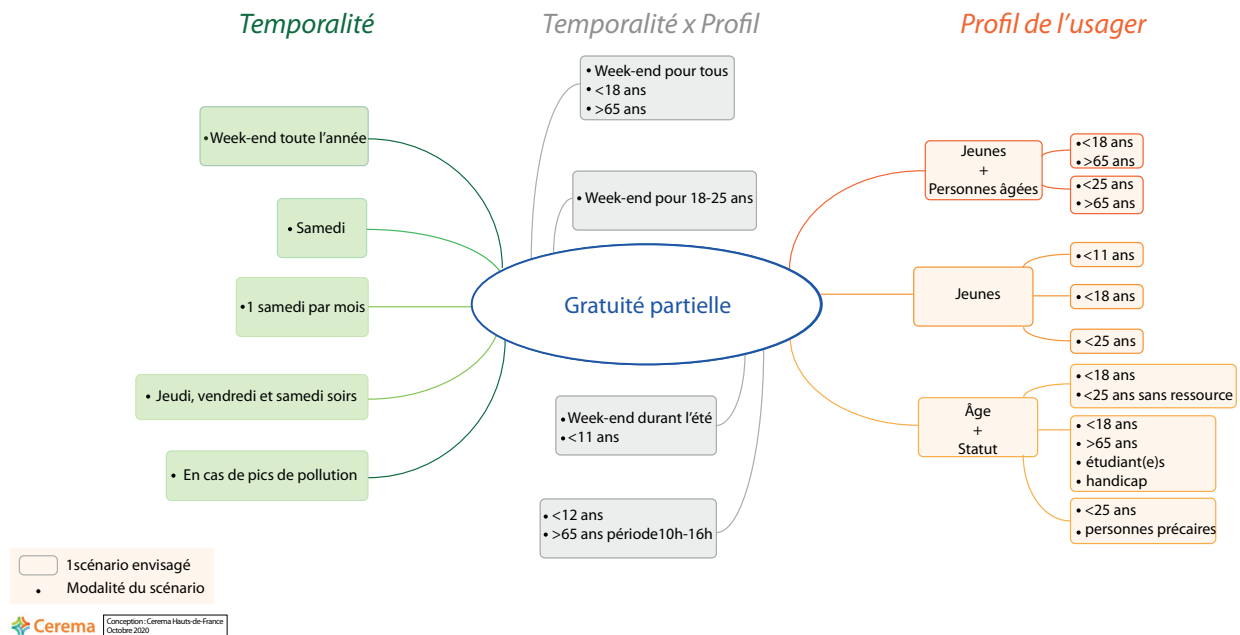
Temporalité

Temporalité x Profil

Profil de l'usager

• Week-end pour tous
• <18 ans
• >65 ans

•Week-end toute l'année

• Week-end pour 18-25 ans

• Samedi

•1 samedi par mois

Gratuité partielle

• Jeudi, vendredi et samedi soirs

• En cas de pics de pollution

•Week-end durant l'été
•<11 ans

• <12 ans
• >65 ans période10h-16h

Jeunes
+
Personnes âgées

•<18 ans
• >65 ans

•<25 ans
• >65 ans

Jeunes

•<11 ans

•<18 ans

• <25 ans

Âge
+
Statut

• <18 ans
•<25 ans sans ressource

• <18 ans
• >65 ans
• étudiant(e)s
• handicap

• <25 ans
• personnes précaires

1scénario envisagé
• Modalité du scénario

Cerema

Conception : Cerema Hauts-de-France
Octobre 2020